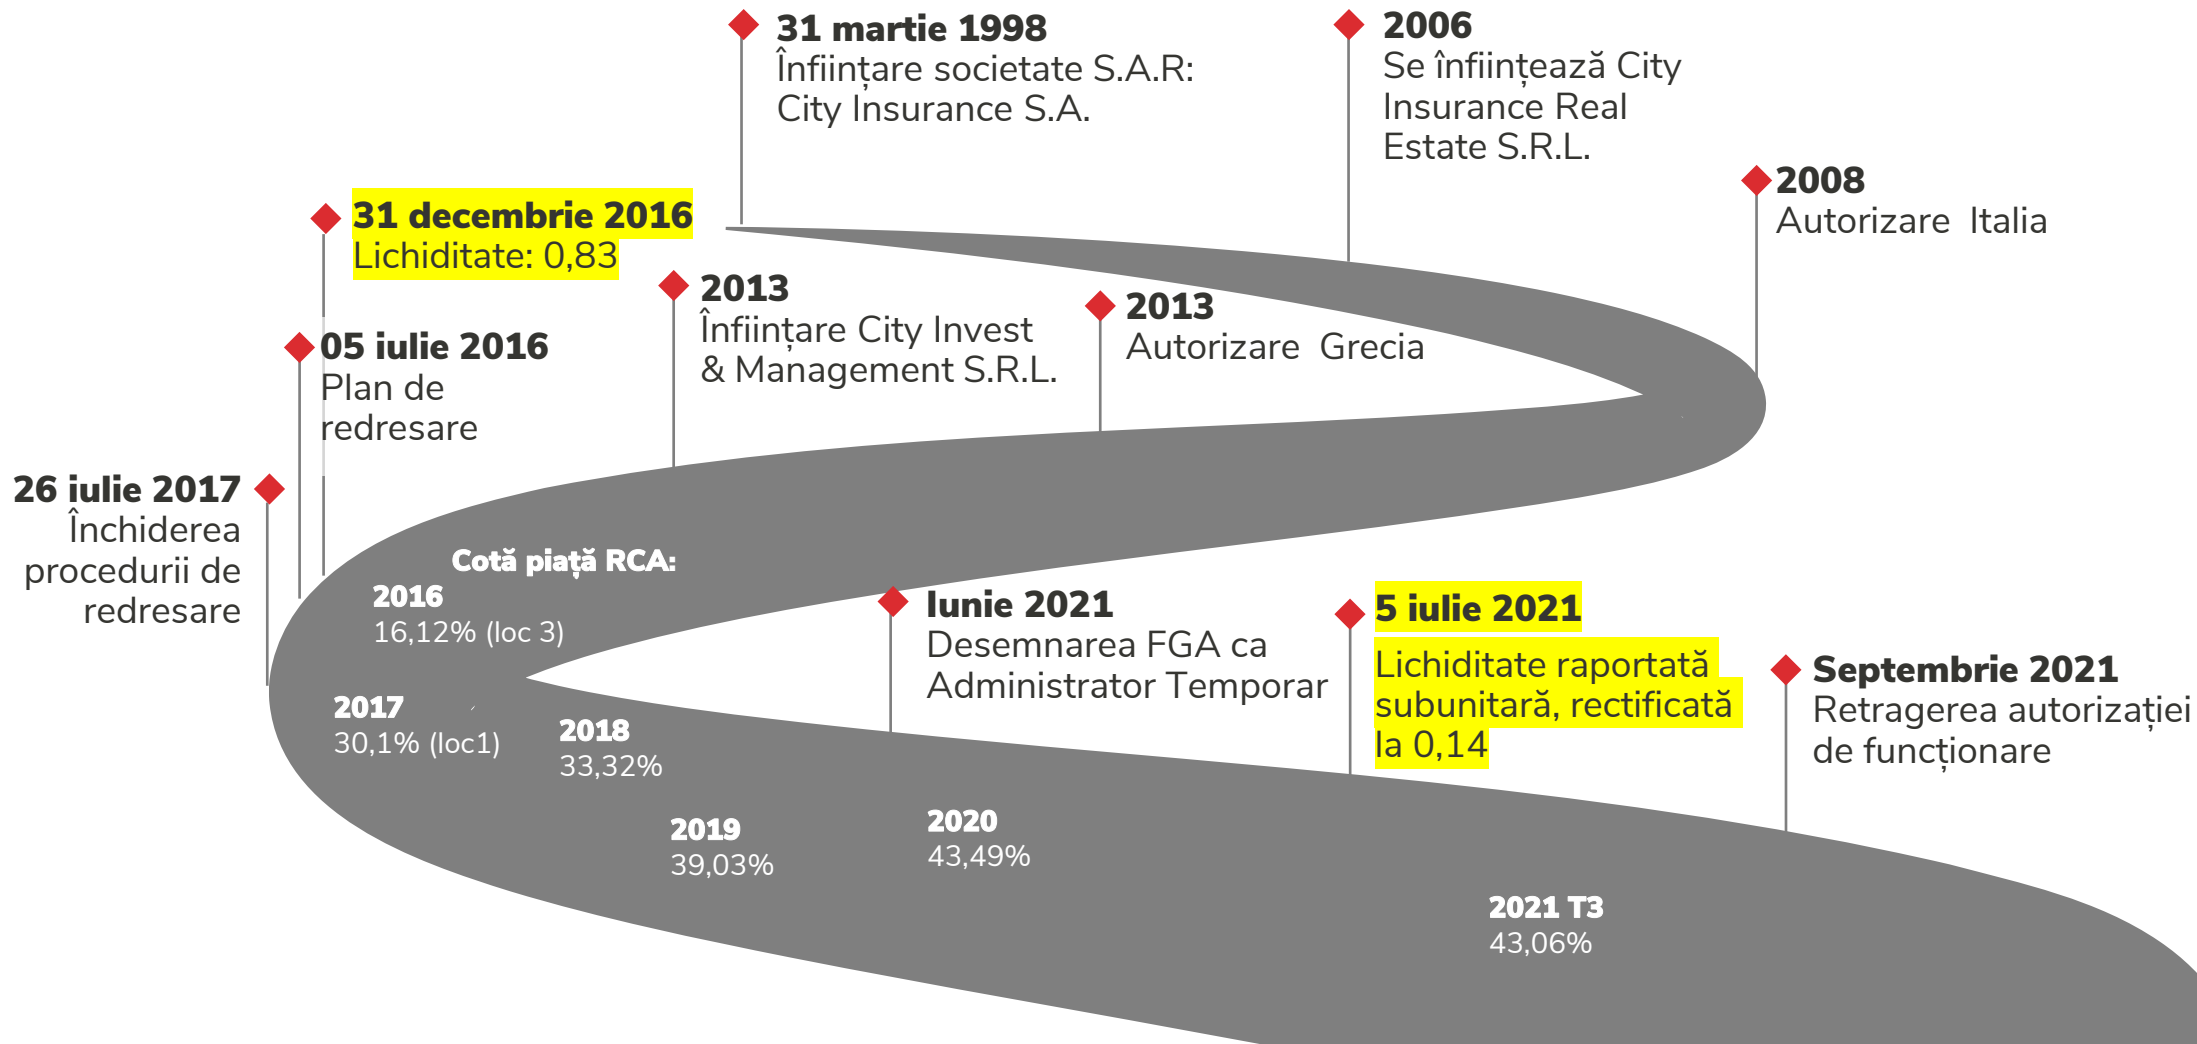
31 martie 1998
Înființare societate S.A.R: City Insurance S.A.

2006
Se înființează City Insurance Real Estate S.R.L.

2008
Autorizare Italia

31 decembrie 2016
Lichiditate: 0,83

2013
Înființare City Invest & Management S.R.L.

2013
Autorizare Grecia

05 iulie 2016
Plan de redresare

26 iulie 2017
Închiderea procedurii de redresare

Cotă piață RCA:
2016
16,12% (loc 3)

2017
30,1% (loc1)

2018
33,32%

2019
39,03%

2020
43,49%

2021 T3
43,06%

Iunie 2021
Desemnarea FGA ca Administrator Temporar

5 iulie 2021
Lichiditate raportată subunitară, rectificată la 0,14

Septembrie 2021
Retragerea autorizației de funcționare